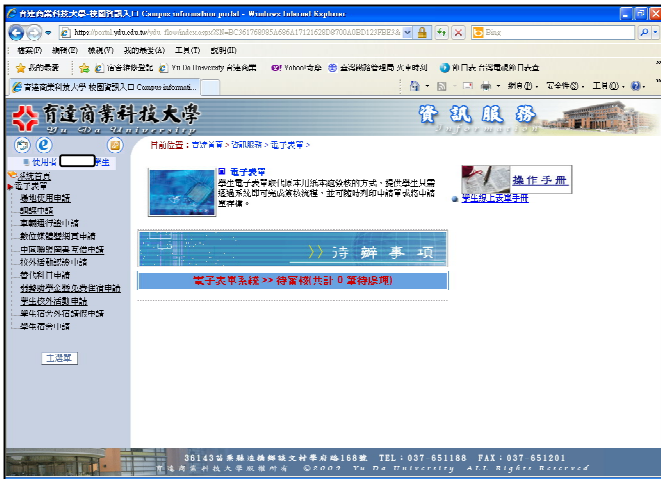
育達商業科技大學-校園資訊入口 Campus information portal - Windows Internet Explorer

https://portal.ydu.edu.tw/ydu_flow/index.aspx?SN=BC361768095A696A17121626D6700A6BD123FBE3&

Bing

檔案(F) 編輯(E) 檢視(V) 我的最愛(A) 工具(T) 說明(H)

我的最愛 | 育達導覽登記 | Yu Da University 育達商業 | Yahoo!奇摩 | 全國聯路管理局 | 中原標準時間

育達商業科技大學 校園資訊入口 Campus informati...

育達商業科技大學
Yu Da University

資訊服務
Information

目前位置：首頁首頁 > 資訊服務 > 電子表單 >

校內 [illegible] 學生

系統首頁
電子表單
請假處理申請
選課申請
宿舍電話申請
數位學習平台申請
中英文學籍資料申請
校外住宿租屋申請
教材教具申請
社團活動場地借用申請
學生校外活動申請
學生宿舍外宿申請
學生宿舍申請

工具單

電子表單
學生電子表單以版本別的方式提供給學生是依這步驟系統即可完成表單流程，並可隨時列印申請表格的申請資料。

操作手冊
學生線上表單手冊

待辦事項

電子表單系統 >> 待簽核(共計 0 筆待處理)

36143苗栗縣造橋鄉談文村學府路168號 TEL：037 651188 FAX：037 651201
育達商業科技大學 版權所有 ©2009 Yu Da University ALL Rights Reserved